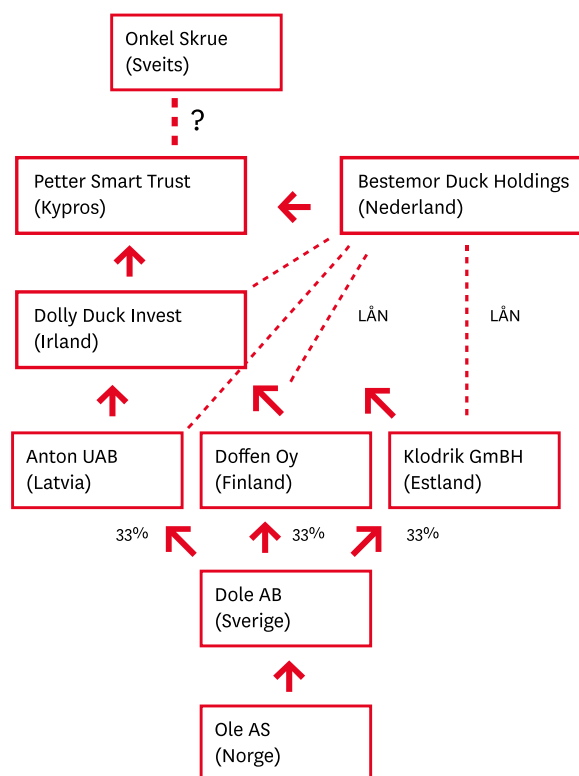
Onkel Skrue
(Sveits)

?

Petter Smart Trust
(Kypros)

Bestemor Duck Holdings
(Nederland)

Dolly Duck Invest
(Irland)

LÅN

LÅN

Anton UAB
(Latvia)

Doffen Oy
(Finland)

Klodrik GmBH
(Estland)

33%

33%

33%

Dole AB
(Sverige)

Ole AS
(Norge)